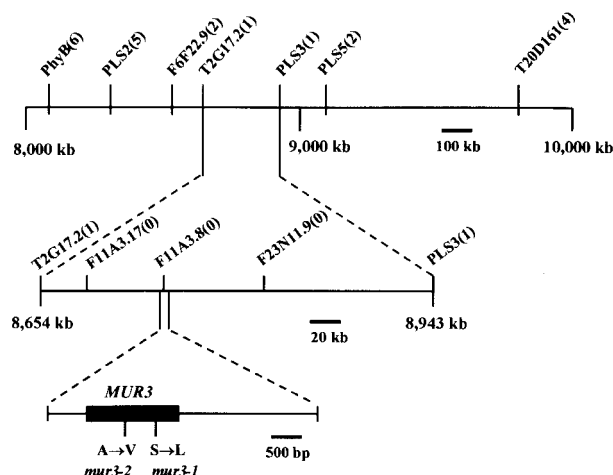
PhyB(6)
PLS2(5)
F6F22.9(2)
T2G17.2(1)
PLS3(1)
PLS5(2)
T20D161(4)

8,000 kb
9,000 kb
100 kb
10,000 kb

T2G17.2(1)
F11A3.17(0)
F11A3.8(0)
F23N11.9(0)
PLS3(1)

8,654 kb
20 kb
8,943 kb

MUR3

A→V
mur3-2
S→L
mur3-1
500 bp